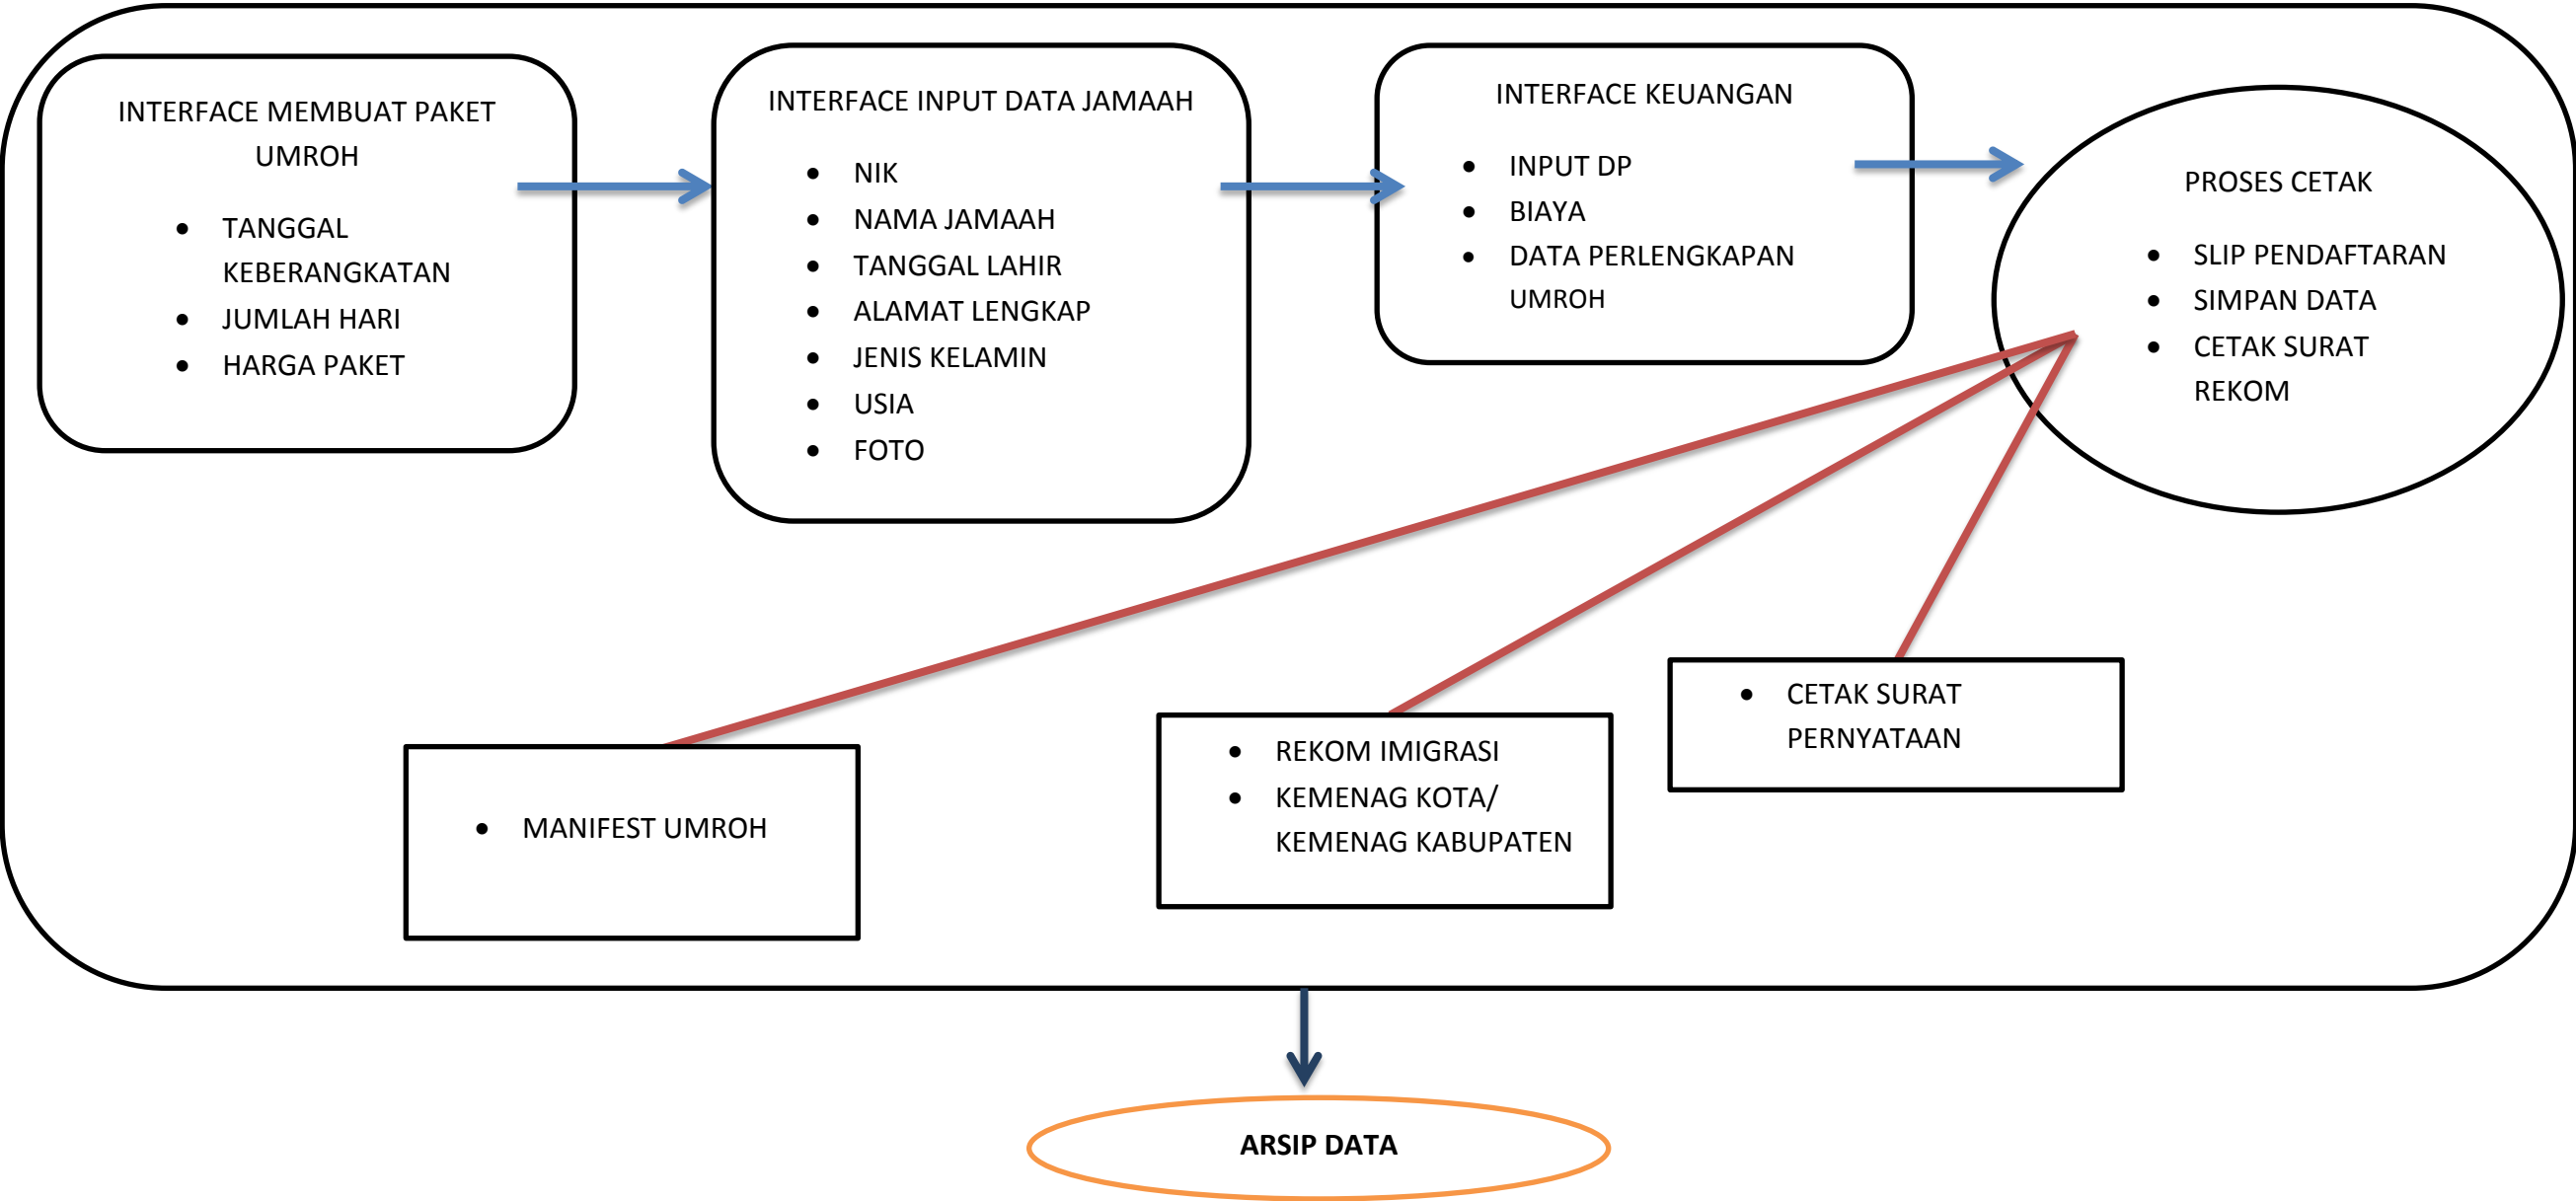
INTERFACE MEMBUAT PAKET UMROH

- TANGGAL KEBERANGKATAN
- JUMLAH HARI
- HARGA PAKET

INTERFACE INPUT DATA JAMAAH

- NIK
- NAMA JAMAAH
- TANGGAL LAHIR
- ALAMAT LENGKAP
- JENIS KELAMIN
- USIA
- FOTO

INTERFACE KEUANGAN

- INPUT DP
- BIAYA
- DATA PERLENGKAPAN UMROH

PROSES CETAK

- SLIP PENDAFTARAN
- SIMPAN DATA
- CETAK SURAT REKOM

- MANIFEST UMROH

- REKOM IMIGRASI
- KEMENAG KOTA/ KEMENAG KABUPATEN

- CETAK SURAT PERNYATAAN

ARSIP DATA